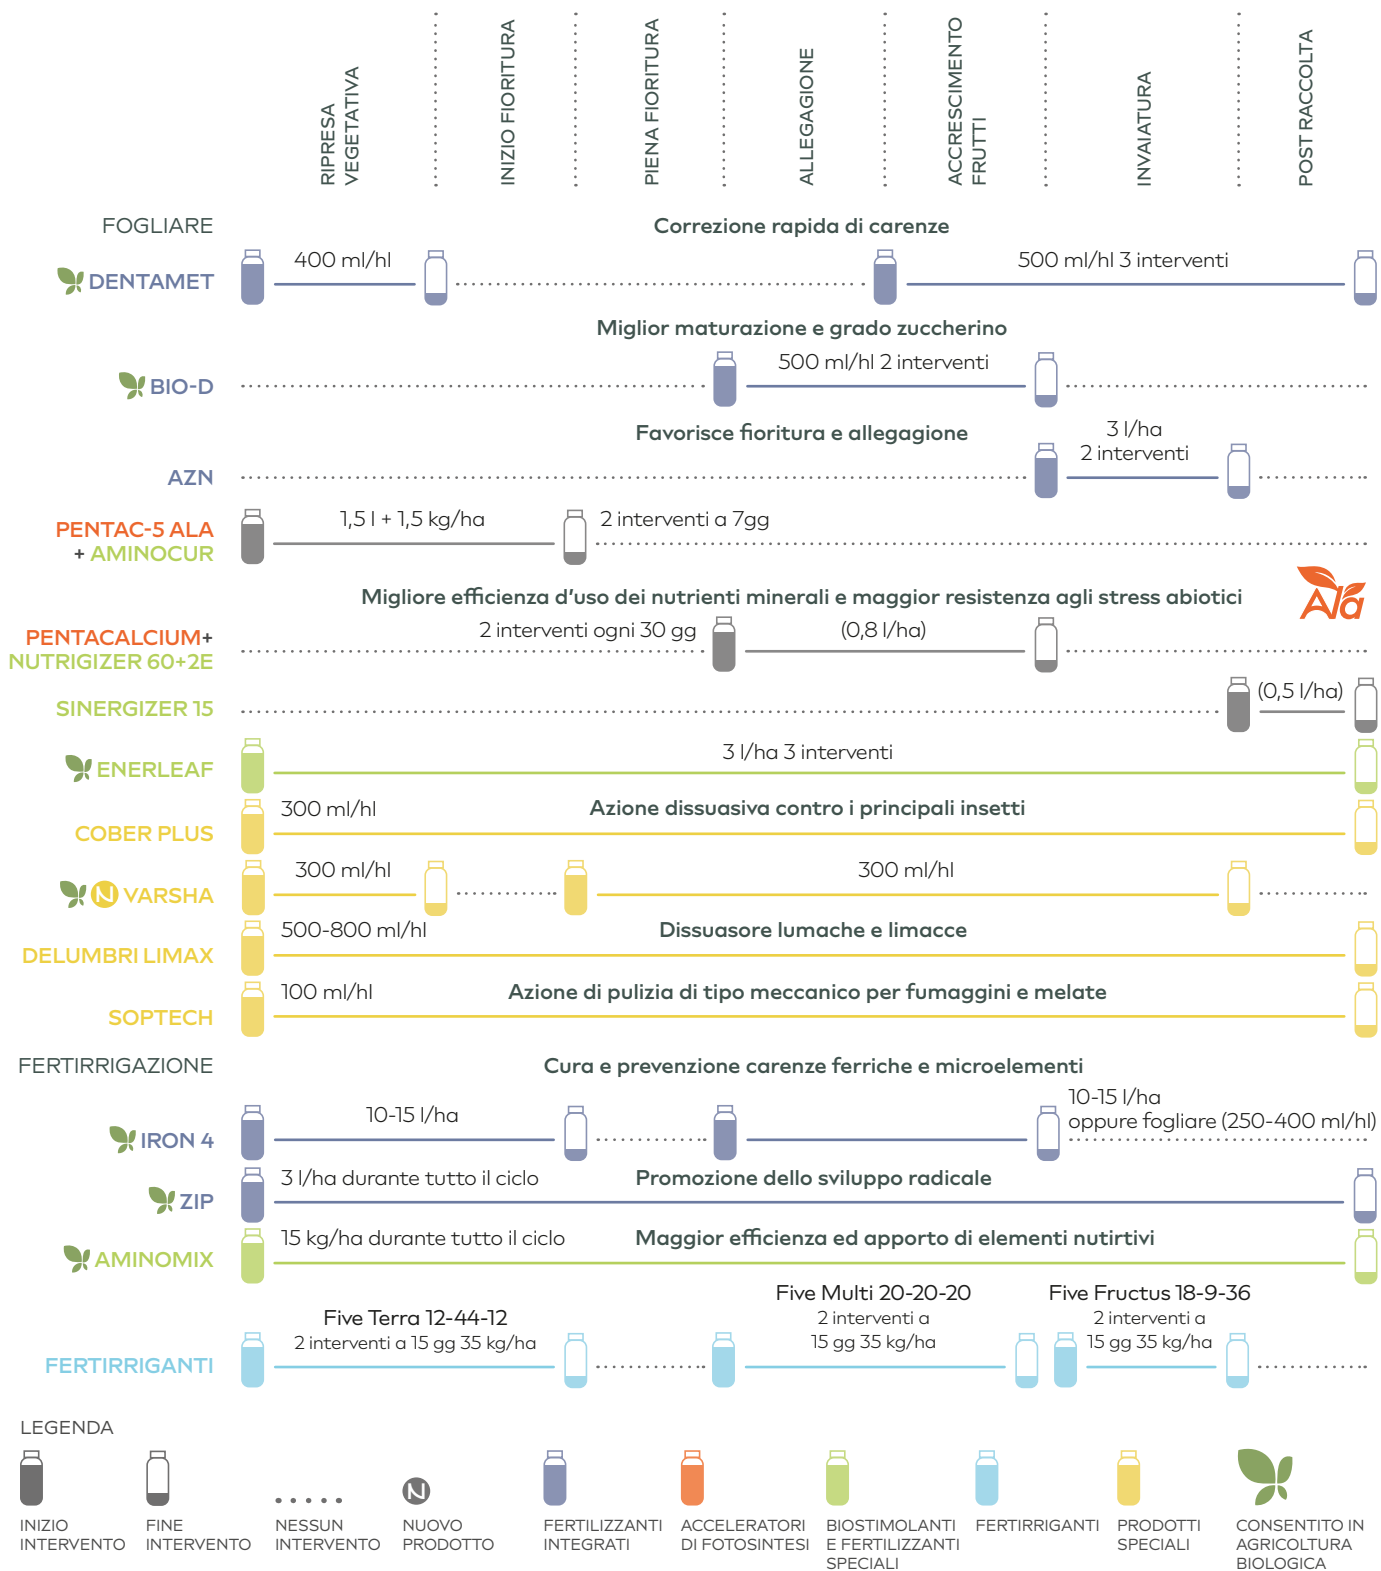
RIPRESA VEGETATIVA
INIZIO FIORITURA
PIENA FIORITURA
ALLEGAGIONE
ACCRESCIMENTO FRUTTI
INVAIATURA
POST RACCOLTA

FOGLIARE
Correzione rapida di carenze
DENTAMET
400 ml/hl
500 ml/hl 3 interventi

Miglior maturazione e grado zuccherino
BIO-D
500 ml/hl 2 interventi

Favorisce fioritura e allegagione
3 l/ha 2 interventi
AZN

PENTAC-5 ALA + AMINOCUR
1,5 l + 1,5 kg/ha
2 interventi a 7gg

Migliore efficienza d'uso dei nutrienti minerali e maggior resistenza agli stress abiotici
Ala
PENTACALCIUM+ NUTRIGIZER 60+2E
2 interventi ogni 30 gg
(0,8 l/ha)

SINERGIZER 15
(0,5 l/ha)

ENERLEAF
3 l/ha 3 interventi

COBER PLUS
300 ml/hl
Azione dissuasiva contro i principali insetti

VARSHA
300 ml/hl
300 ml/hl

DELUMBRI LIMAX
500-800 ml/hl
Dissuasore lumache e limacce

SOPTECH
100 ml/hl
Azione di pulizia di tipo meccanico per fumaggini e melate

FERTIRRIGAZIONE
Cura e prevenzione carenze ferriche e microelementi
IRON 4
10-15 l/ha
10-15 l/ha oppure fogliare (250-400 ml/hl)

ZIP
3 l/ha durante tutto il ciclo
Promozione dello sviluppo radicale

AMINOMIX
15 kg/ha durante tutto il ciclo
Maggior efficienza ed apporto di elementi nutirtivi

FERTIRRIGANTI
Five Terra 12-44-12
2 interventi a 15 gg 35 kg/ha
Five Multi 20-20-20
2 interventi a 15 gg 35 kg/ha
Five Fructus 18-9-36
2 interventi a 15 gg 35 kg/ha

LEGENDA
INIZIO INTERVENTO
FINE INTERVENTO
NESSUN INTERVENTO
NUOVO PRODOTTO
FERTILIZZANTI INTEGRATI
ACCELERATORI DI FOTOSINTESI
BIOSTIMOLANTI E FERTILIZZANTI SPECIALI
FERTIRRIGANTI
PRODOTTI SPECIALI
CONSENTITO IN AGRICOLTURA BIOLOGICA